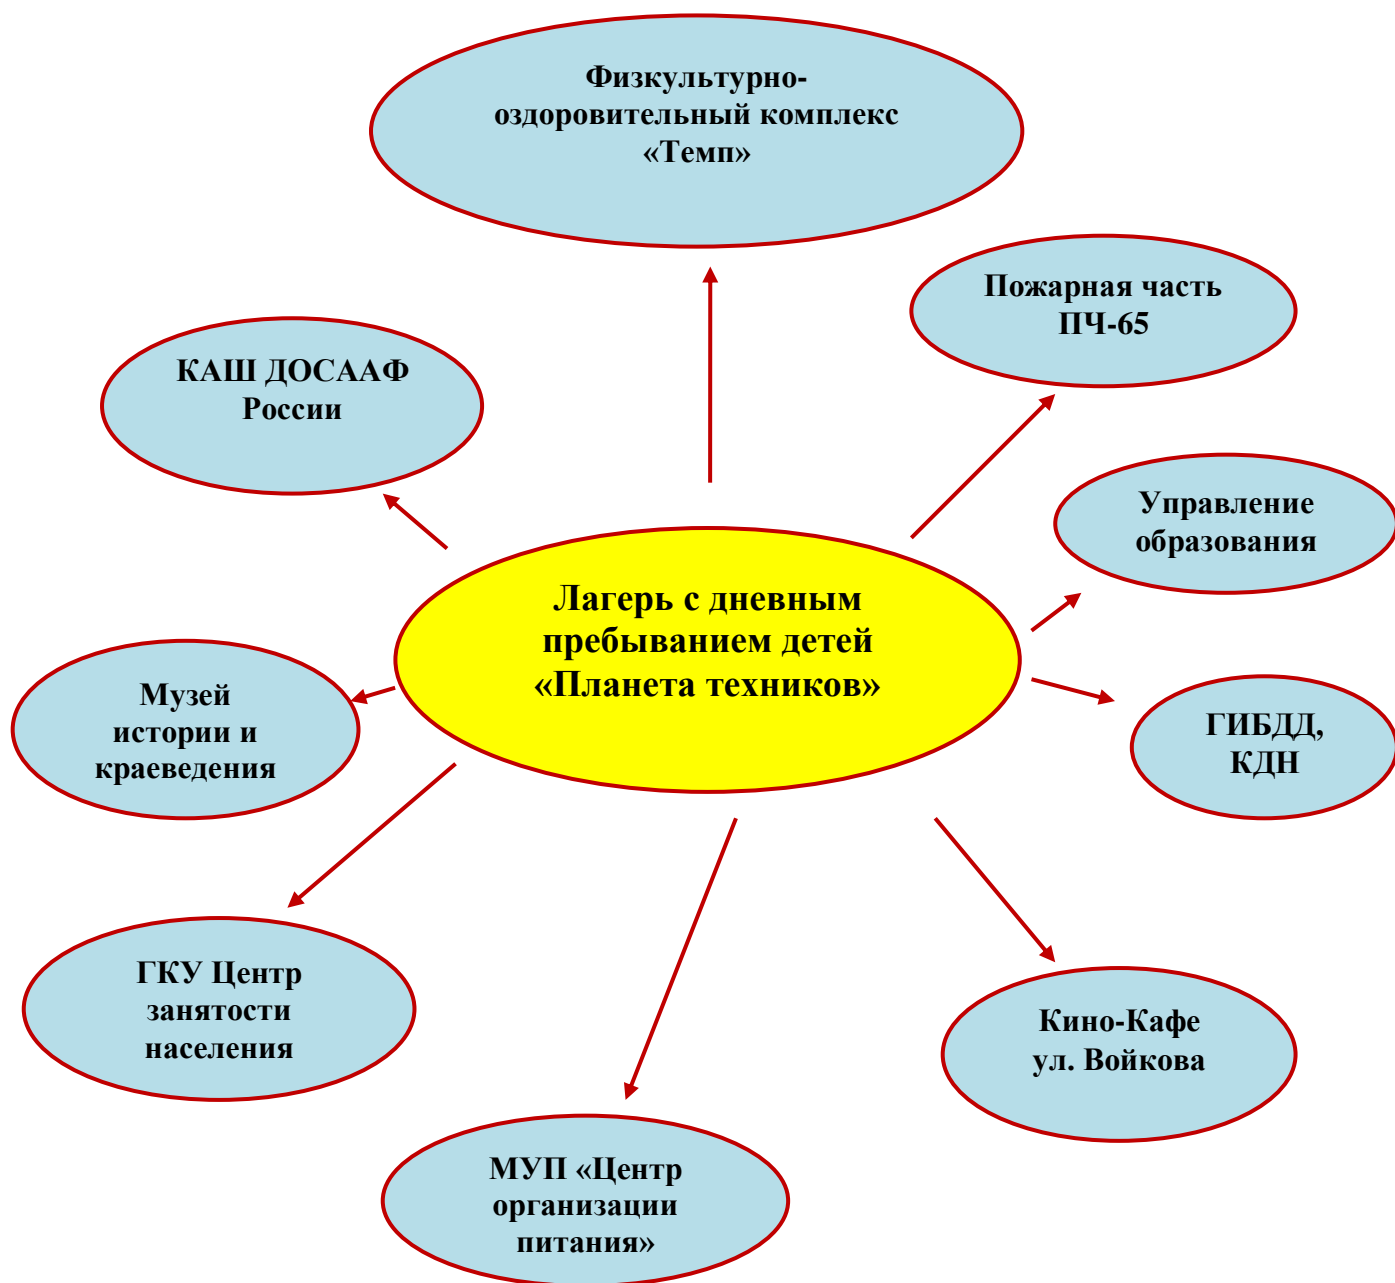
Физкультурно-оздоровительный комплекс «Темп»

Пожарная часть ПЧ-65

КАШ ДОСААФ России

Управление образования

Лагерь с дневным пребыванием детей «Планета техников»

Музей истории и краеведения

ГИБДД, КДН

ГКУ Центр занятости населения

Кино-Кафе ул. Войкова

МУП «Центр организации питания»